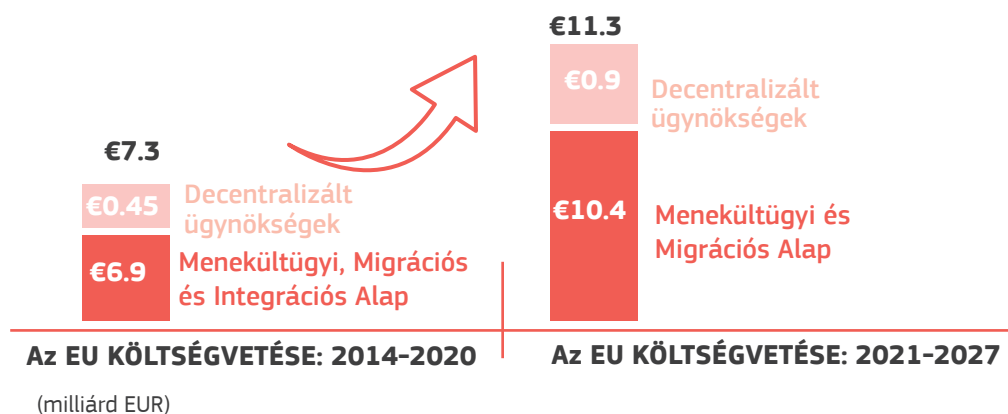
€7.3

€0.45 Decentralizált ügynökségek

€6.9 Menekültügyi, Migrációs és Integrációs Alap

€11.3

€0.9 Decentralizált ügynökségek

€10.4 Menekültügyi és Migrációs Alap

Az EU KÖLTSÉGVETÉSE: 2014-2020

Az EU KÖLTSÉGVETÉSE: 2021-2027

(milliárd EUR)